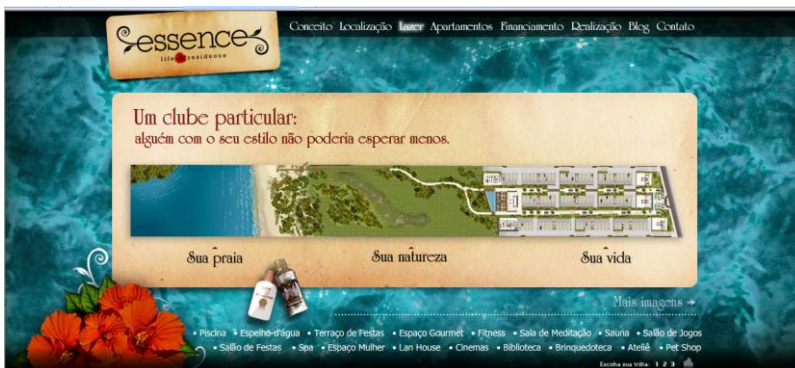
essence
life residence

Conceito Localização Lazer Apartamentos Financiamento Realização Blog Contato

Um clube particular:
alguém com o seu estilo não poderia esperar menos.

Sua praia
Sua natureza
Sua vida

Mais imagens →

• Piscina • Espelho d'água • Terraço de Festas • Espaço Gourmet • Fitness • Sala de Meditação • Sauna • Salão de Jogos • Salão de Festas • Spa • Espaço Mulher • Lan House • Cinemas • Biblioteca • Brinquedoteca • Ateliê • Pet Shop

Escolha sua trilha: 1 2 3